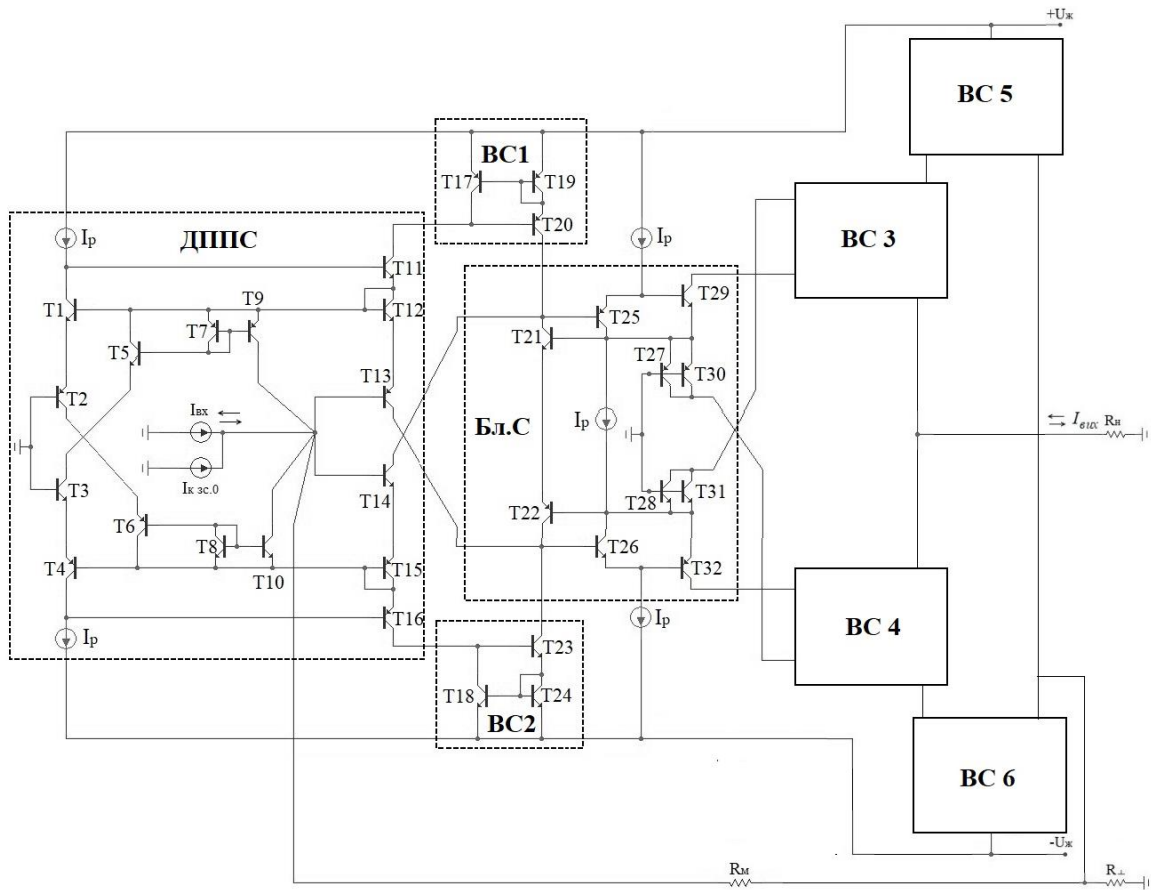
+Uж

ВС 5

ВС1

T17 T19

T20

ДППС

Ip

Ip

ВС 3

T11

T1 T9 T12

T7

T5

T29

T25

T21

T27

T2

T13

T30

Iвх

Ip

Бл.С

$I_{вих}$ Rн

Iк зс.0

T14

T3

T28 T31

T6

T22

T8

T26

T4 T15

T10

T32

ВС 4

Ip

T16

Ip

T23

T18 T24

ВС2

ВС 6

-Uж

Rм

R.